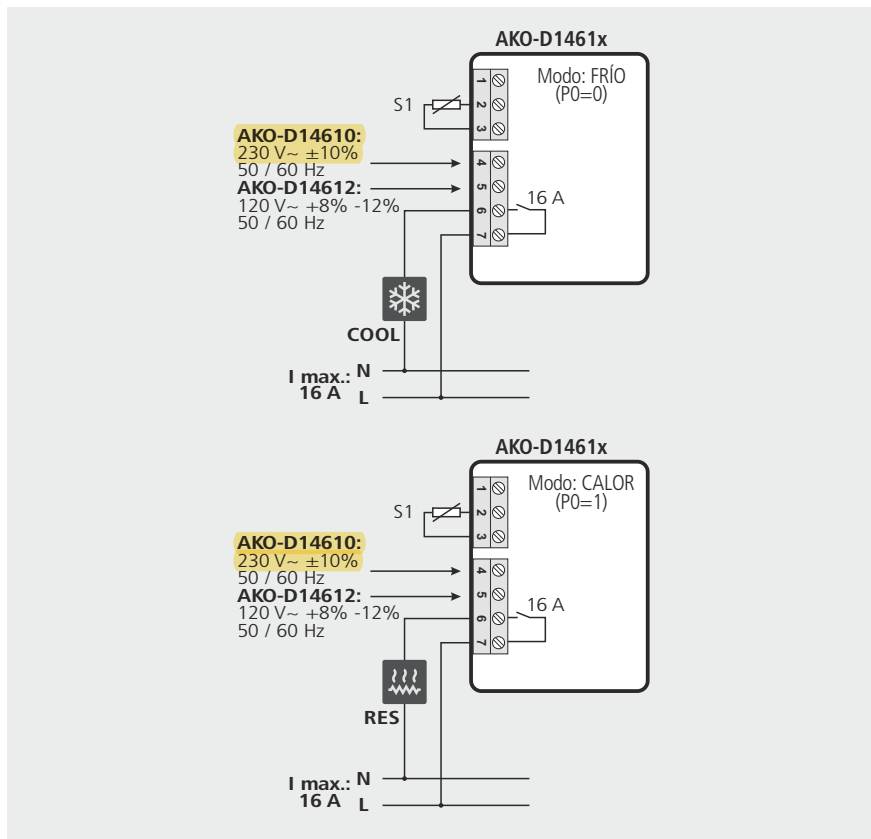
AKO-D1461x

Modo: FRÍO
(P0=0)

1
2
3
4
5
6
7

S1

AKO-D14610:
230 V~ ±10%
50 / 60 Hz
AKO-D14612:
120 V~ +8% -12%
50 / 60 Hz

16 A

COOL

I max.: N
16 A L

AKO-D1461x

Modo: CALOR
(P0=1)

1
2
3
4
5
6
7

S1

AKO-D14610:
230 V~ ±10%
50 / 60 Hz
AKO-D14612:
120 V~ +8% -12%
50 / 60 Hz

16 A

RES

I max.: N
16 A L